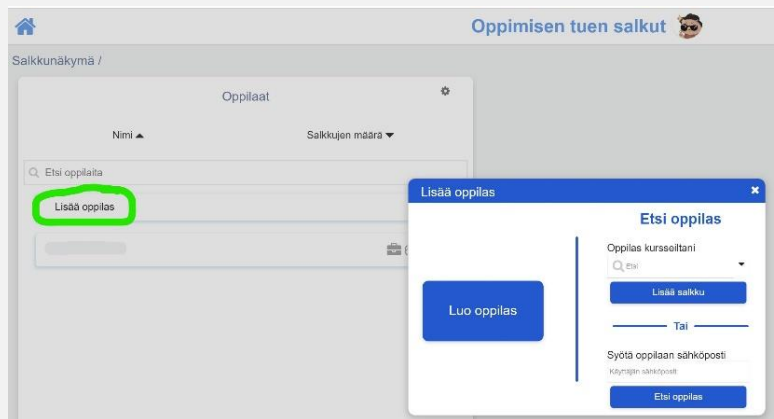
Oppimisen tuen salkut

Salkkunäkymä /

Oppilaat

Nimi ▲

Salkkujen määrä ▼

Etsi oppilaita

Lisää oppilas

Lisää oppilas

×

Etsi oppilas

Oppilas kursseiltani

Etsi

Luo oppilas

Lisää salkku

Tai

Syötä oppilaan sähköposti

Käyttäjän sähköposti

Etsi oppilas